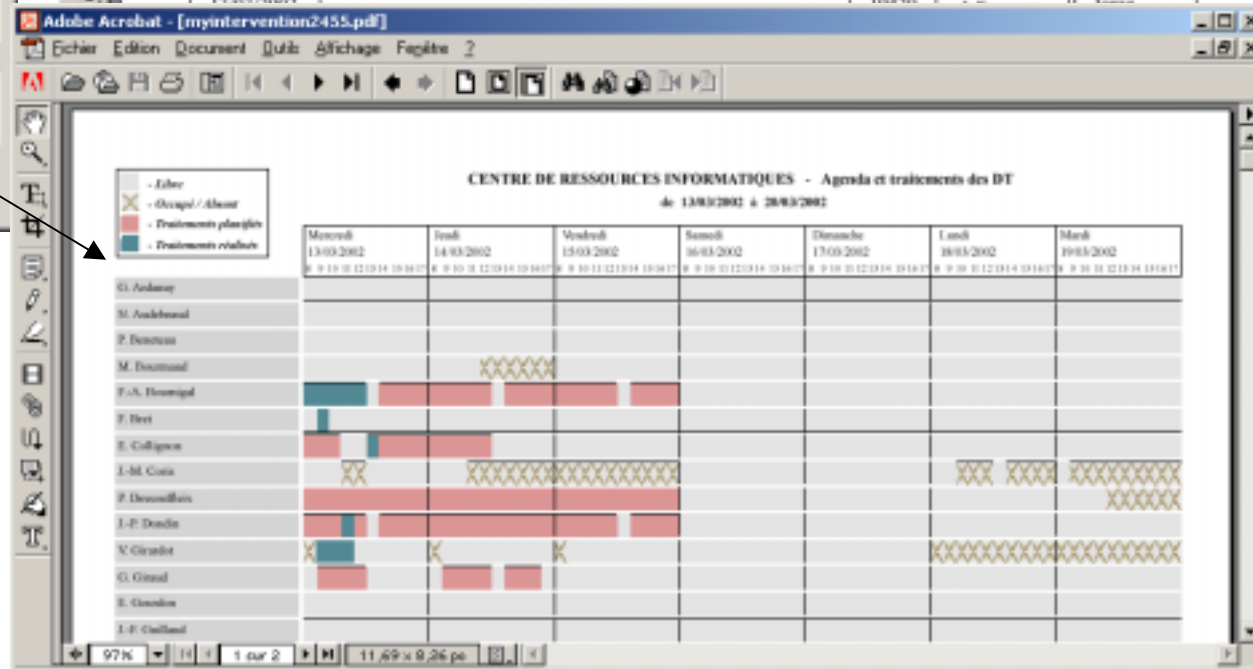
Adobe Acrobat - [myintervention2455.pdf]
Fichier Edition Document Outils Affichage Fenêtre ?

- Libre
- Occupé / Absent
- Traitements planifiés
- Traitements réalisés

CENTRE DE RESSOURCES INFORMATIQUES - Agenda et traitements des DT
de 13/03/2002 à 20/03/2002

| | Mercredi 13/03/2002 | Jeudi 14/03/2002 | Vendredi 15/03/2002 | Samedi 16/03/2002 | Dimanche 17/03/2002 | Lundi 18/03/2002 | Mardi 19/03/2002 |
|---|---|---|---|---|---|---|---|
| G. Ardamay | | | | | | | |
| M. Audebeaud | | | | | | | |
| P. Beneteau | | | | | | | |
| M. Bourmaud | | | | | | | |
| F.-A. Boumigal | | | | | | | |
| F. Bret | | | | | | | |
| E. Collignon | | | | | | | |
| J.-M. Coria | | | | | | | |
| P. Desrouffiois | | | | | | | |
| J.-P. Dondin | | | | | | | |
| V. Giraudot | | | | | | | |
| G. Giraud | | | | | | | |
| E. Gourdon | | | | | | | |
| J.-F. Guillaud | | | | | | | |

97% 1 sur 2 11,69 x 8,26 po